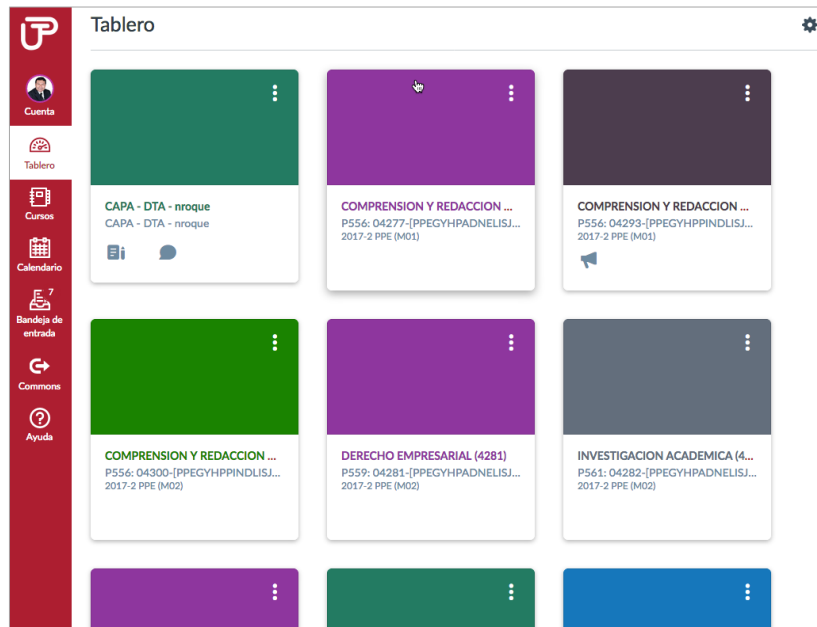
UP

Cuenta

Tablero

Cursos

Calendario

7
Bandeja de entrada

Commons

Ayuda

Tablero

CAPA - DTA - nroque
CAPA - DTA - nroque

COMPRENSION Y REDACCION ...
P556: 04277-[PPEGYHPADNELISJ...
2017-2 PPE (M01)

COMPRENSION Y REDACCION ...
P556: 04293-[PPEGYHPPINDLISJ...
2017-2 PPE (M01)

COMPRENSION Y REDACCION ...
P556: 04300-[PPEGYHPPINDLISJ...
2017-2 PPE (M02)

DERECHO EMPRESARIAL (4281)
P559: 04281-[PPEGYHPADNELISJ...
2017-2 PPE (M02)

INVESTIGACION ACADEMICA (4...
P561: 04282-[PPEGYHPADNELISJ...
2017-2 PPE (M02)